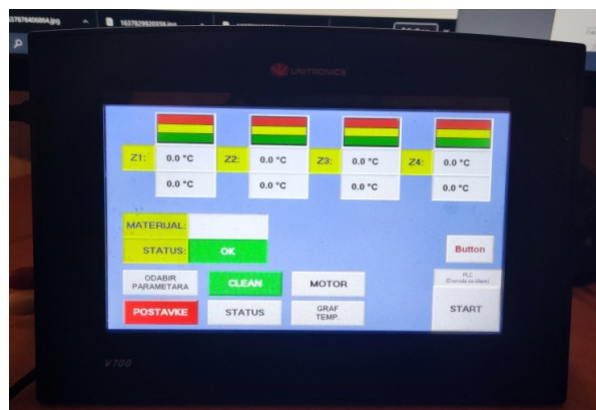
37676406884.jpg
1637829820556.jpg

UNITRONICS

Z1: 0.0 °C
0.0 °C

Z2: 0.0 °C
0.0 °C

Z3: 0.0 °C
0.0 °C

Z4: 0.0 °C
0.0 °C

MATERIJAL:
STATUS: OK

Button

ODABIR PARAMETARA
CLEAN
MOTOR
PLC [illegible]

POSTAVKE
STATUS
GRAF TEMP.
START

V700